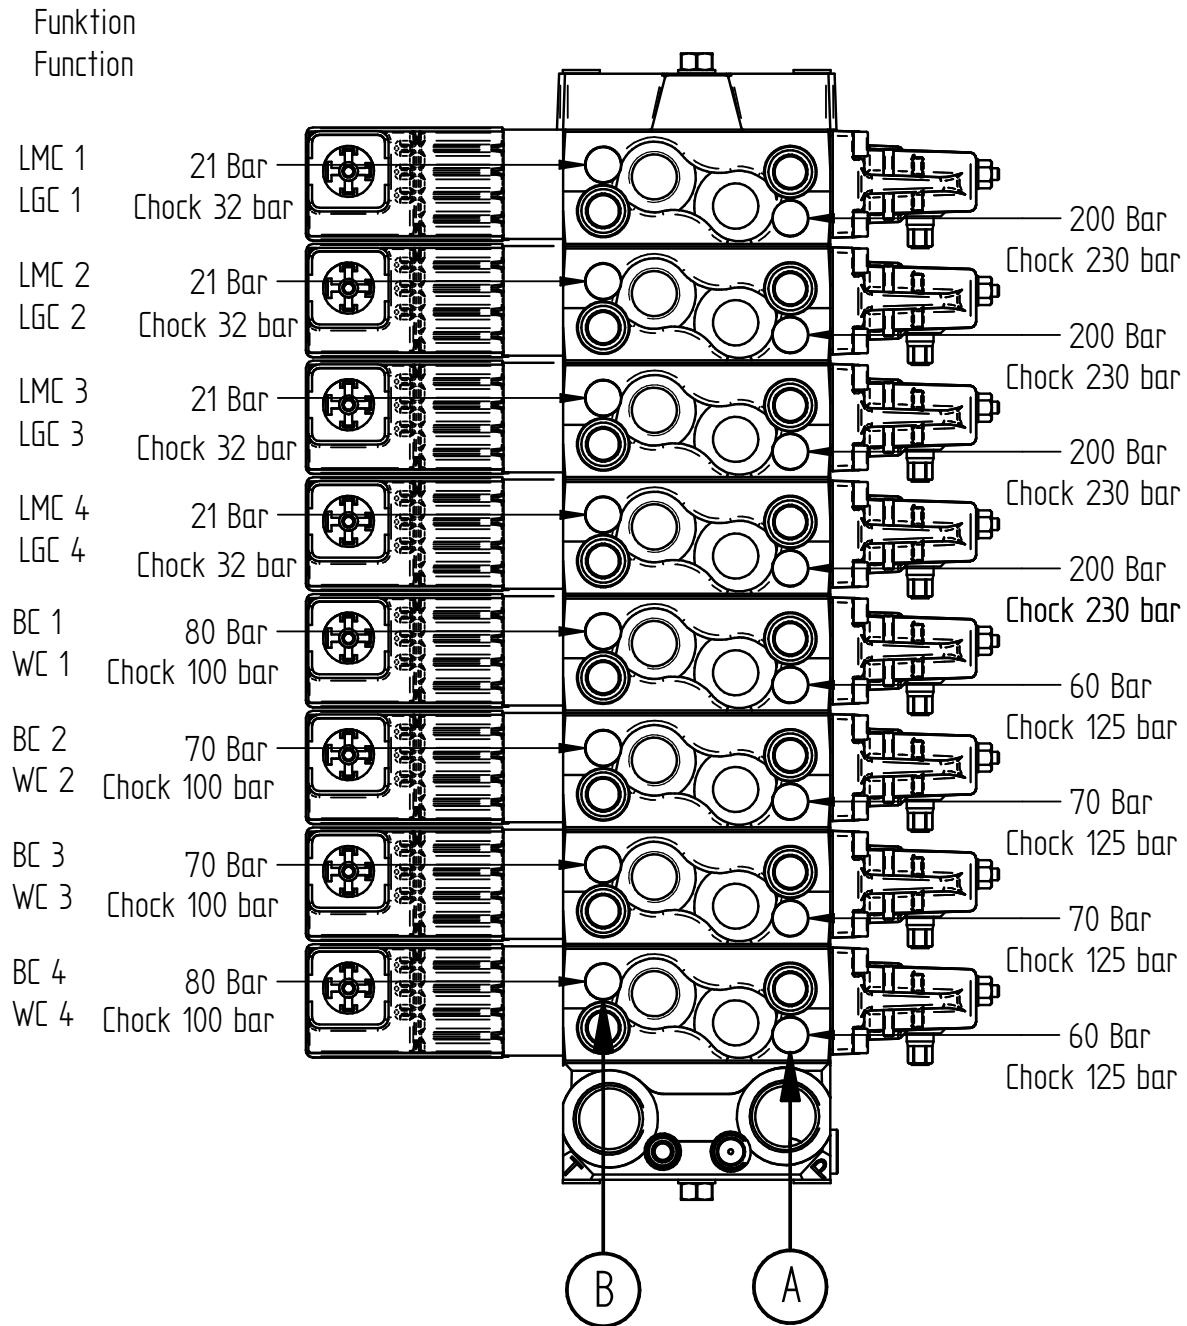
Funktion
Function

LMC 1
LGC 1
21 Bar
Chock 32 bar
200 Bar
Chock 230 bar

LMC 2
LGC 2
21 Bar
Chock 32 bar
200 Bar
Chock 230 bar

LMC 3
LGC 3
21 Bar
Chock 32 bar
200 Bar
Chock 230 bar

LMC 4
LGC 4
21 Bar
Chock 32 bar
200 Bar
Chock 230 bar

BC 1
WC 1
80 Bar
Chock 100 bar
60 Bar
Chock 125 bar

BC 2
WC 2
70 Bar
Chock 100 bar
70 Bar
Chock 125 bar

BC 3
WC 3
70 Bar
Chock 100 bar
70 Bar
Chock 125 bar

BC 4
WC 4
80 Bar
Chock 100 bar
60 Bar
Chock 125 bar

P

B
A